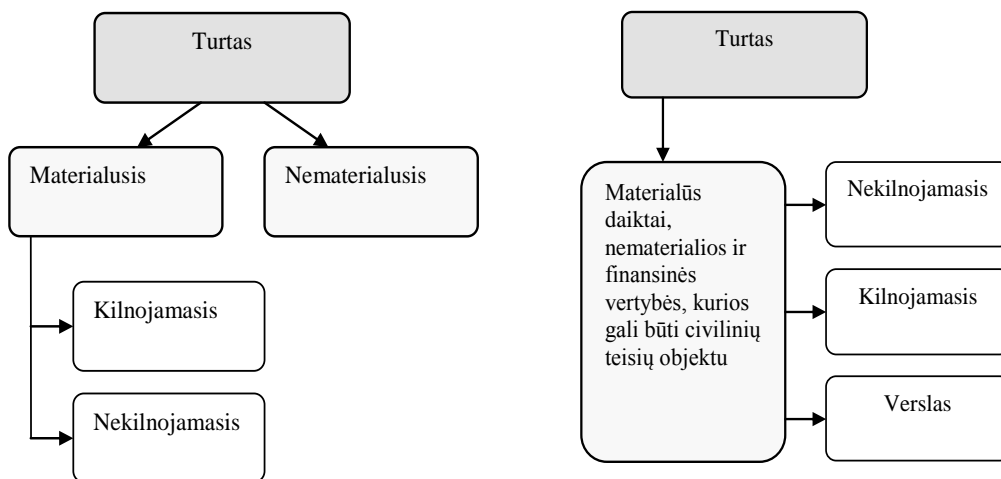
Turtas

Materialusis

Nematerialusis

Kilnojamasis

Nekilnojamasis

Turtas

Materialūs daiktai, nematerialios ir finansinės vertybės, kurios gali būti civilinių teisių objektu

Nekilnojamasis

Kilnojamasis

Verslas